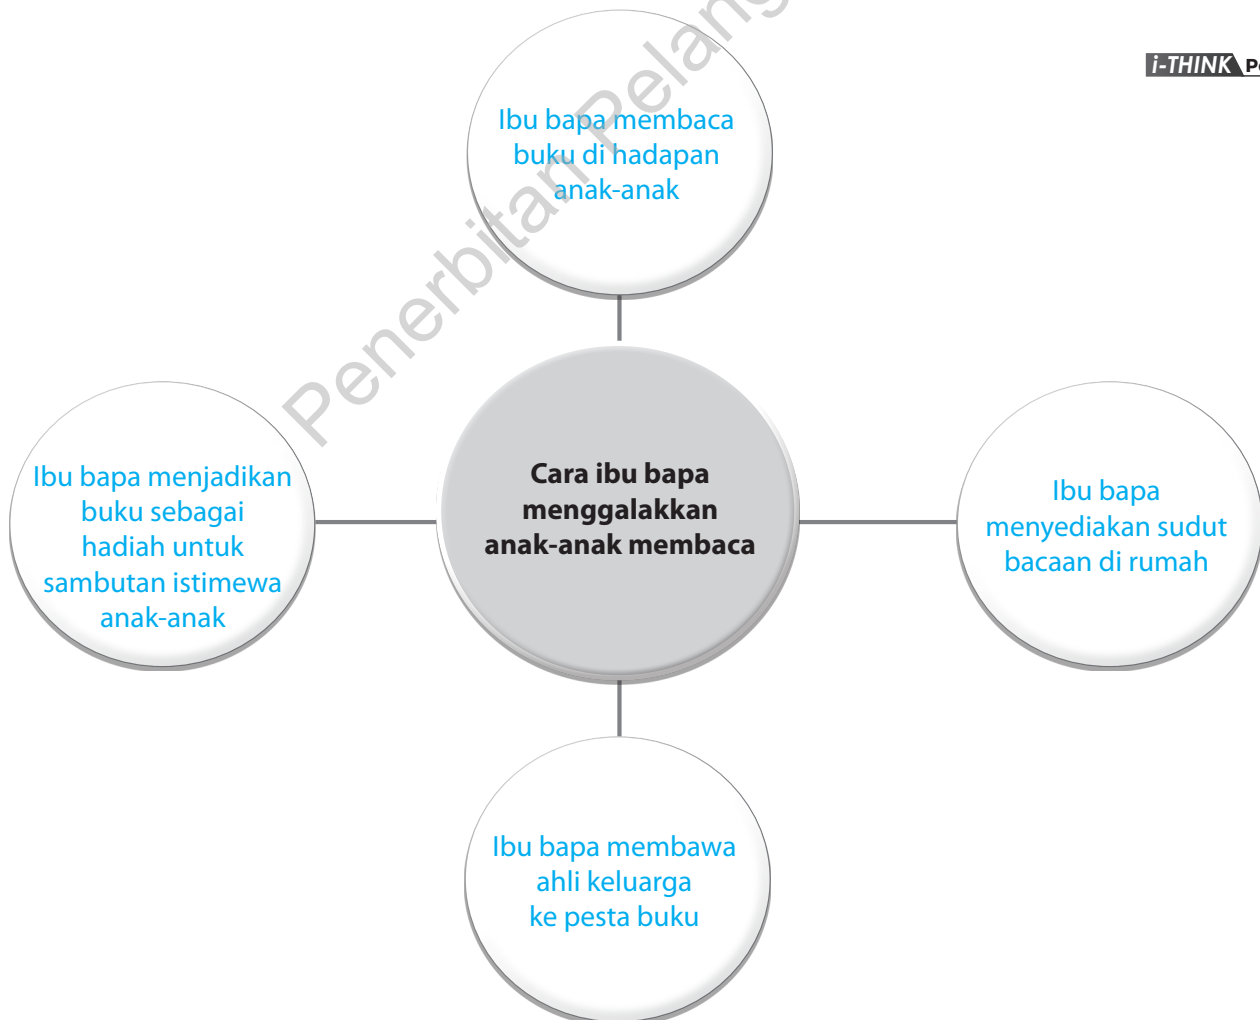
i-THINK P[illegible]

Ibu bapa membaca buku di hadapan anak-anak

Ibu bapa menjadikan buku sebagai hadiah untuk sambutan istimewa anak-anak

Cara ibu bapa menggalakkan anak-anak membaca

Ibu bapa menyediakan sudut bacaan di rumah

Ibu bapa membawa ahli keluarga ke pesta buku

Penerbitan Pelang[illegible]